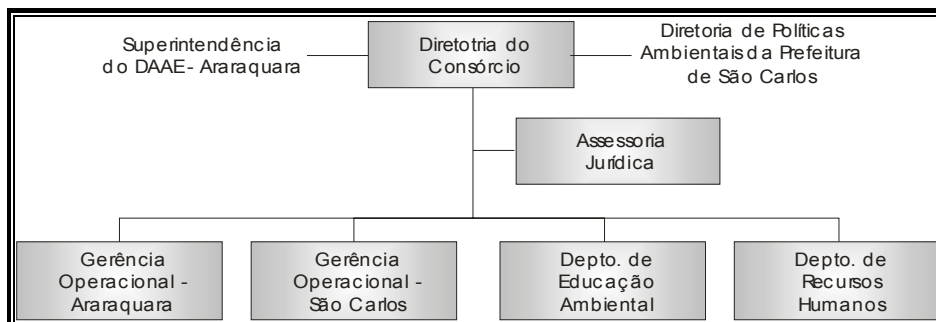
Superintendência do DAAE- Araraquara

Diretotria do Consórcio

Diretoria de Políticas Ambientais da Prefeitura de São Carlos

Assessoria Jurídica

Gerência Operacional - Araraquara

Gerência Operacional - São Carlos

Depto. de Educação Ambiental

Depto. de Recursos Humanos